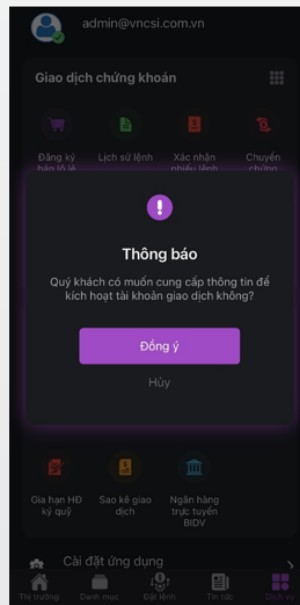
admin@vncsi.com.vn

Giao dịch chứng khoán

Đăng ký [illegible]

Lịch sử lệnh

Xác nhận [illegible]

Chuyển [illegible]

Thông báo

Quý khách có muốn cung cấp thông tin để kích hoạt tài khoản giao dịch không?

Đồng ý

Hủy

Gia hạn HĐ ký quỹ

Sao kê giao dịch

Ngân hàng trực tuyến BIDV

Cài đặt ứng dụng

Thị trường

Danh mục

Đặt lệnh

Tin tức

Dịch vụ